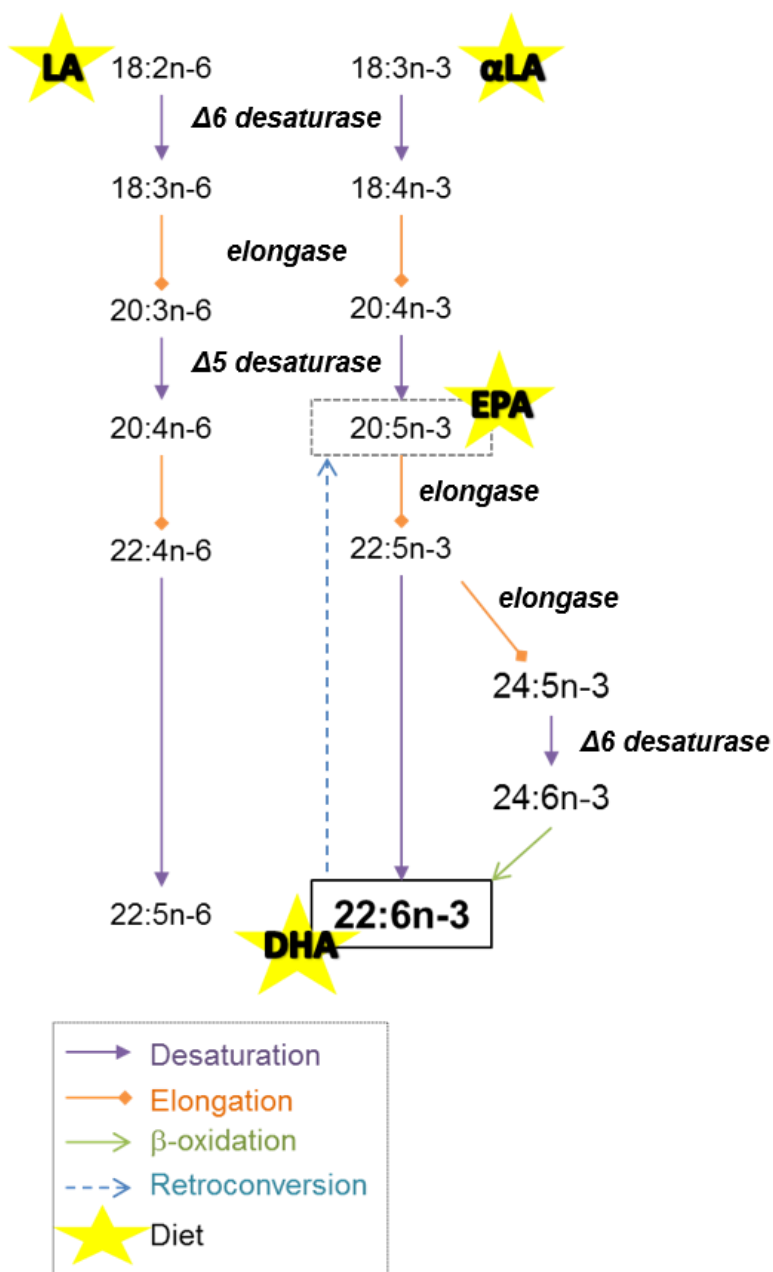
LA 18:2n-6
18:3n-3 αLA

Δ6 desaturase

18:3n-6
18:4n-3

elongase

20:3n-6
20:4n-3

Δ5 desaturase

20:4n-6
20:5n-3 EPA

elongase

22:4n-6
22:5n-3

elongase

24:5n-3

Δ6 desaturase

24:6n-3

22:5n-6
22:6n-3 DHA

Desaturation
Elongation
β-oxidation
Retroconversion
Diet